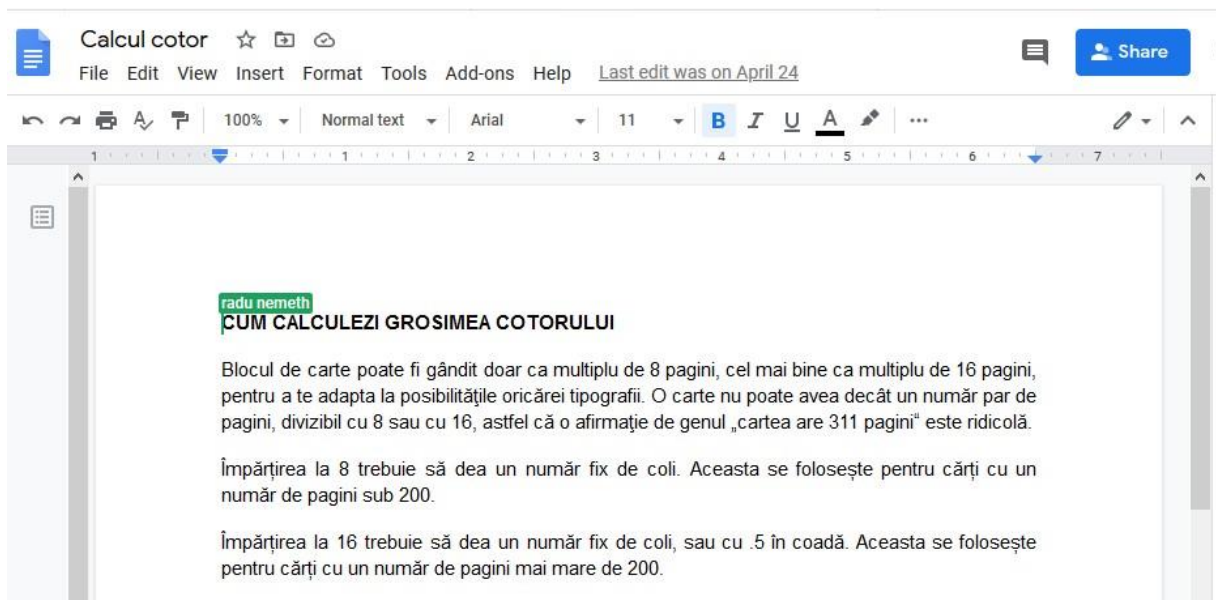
Calcul cotor

File Edit View Insert Format Tools Add-ons Help Last edit was on April 24

Share

100% Normal text Arial 11 B I U A

1 1 2 3 4 5 6 7

radu nemeth
CUM CALCULEZI GROSIMEA COTORULUI

Blocul de carte poate fi gândit doar ca multiplu de 8 pagini, cel mai bine ca multiplu de 16 pagini, pentru a te adapta la posibilităţile oricărei tipografii. O carte nu poate avea decât un număr par de pagini, divizibil cu 8 sau cu 16, astfel că o afirmaţie de genul „cartea are 311 pagini" este ridicolă.

Împărțirea la 8 trebuie să dea un număr fix de coli. Aceasta se folosește pentru cărți cu un număr de pagini sub 200.

Împărțirea la 16 trebuie să dea un număr fix de coli, sau cu .5 în coadă. Aceasta se folosește pentru cărți cu un număr de pagini mai mare de 200.